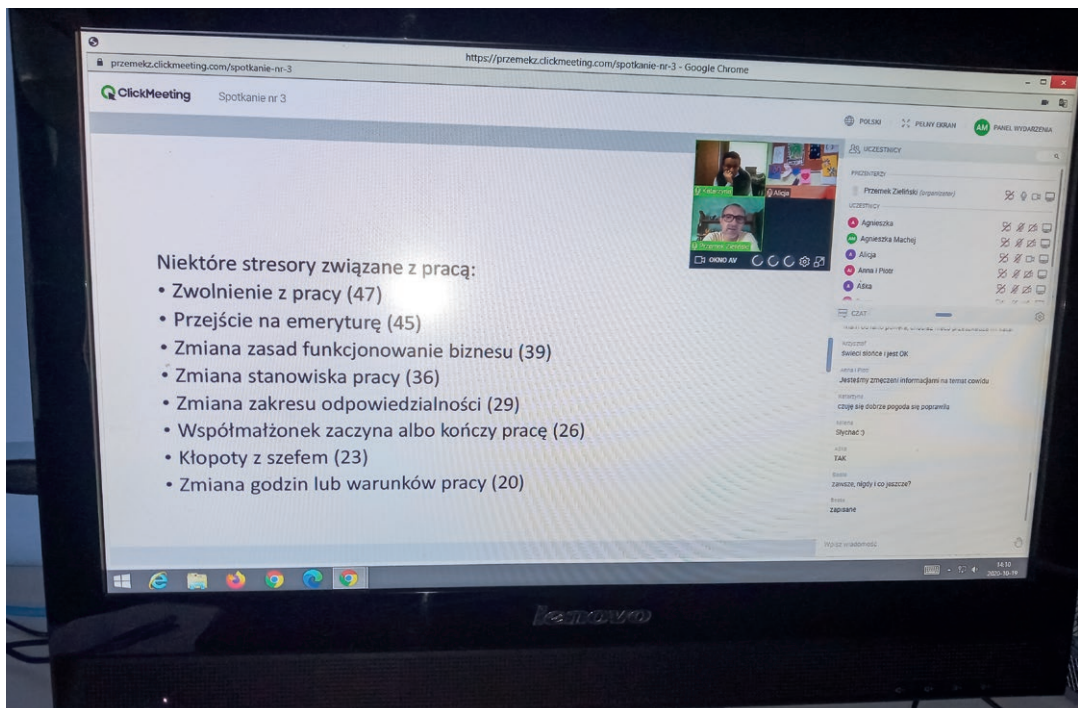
przemekz.clickmeeting.com/spotkanie-nr-3

https://przemekz.clickmeeting.com/spotkanie-nr-3 - Google Chrome

ClickMeeting Spotkanie nr 3

POLSKI PEŁNY EKRAN AM PANEL WYDARZENIA

UCZESTNICY

PROWADZĄCY

Przemek Zieliński (organizator)

UCZESTNICY

Agnieszka

Agnieszka Machej

Alicja

Anna i Piotr

Asia

Katarzyna Alicja

Przemek Zieliński

OKNO AV

Niektóre stresory związane z pracą:

• Zwolnienie z pracy (47)

• Przejście na emeryturę (45)

• Zmiana zasad funkcjonowanie biznesu (39)

• Zmiana stanowiska pracy (36)

• Zmiana zakresu odpowiedzialności (29)

• Współmałżonek zaczyna albo kończy pracę (26)

• Kłopoty z szefem (23)

• Zmiana godzin lub warunków pracy (20)

CZAT

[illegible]

Świeci słońce i jest OK

Anna i Piotr

Jesteśmy zmęczeni informacjami na temat covidu

Katarzyna

czuję się dobrze pogoda się poprawiła

Świeci słońce i jest OK

Słychać :)

TAK

zawsze, nigdy i co jeszcze?

zapisane

Wpisz wiadomość

14:10
2020-10-19

lenovo